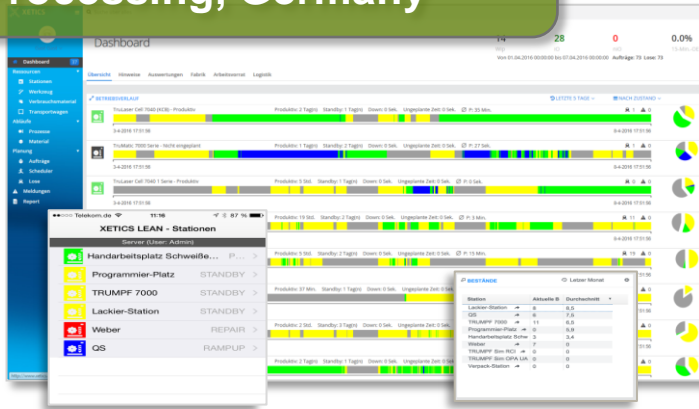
rocessing, Germany

Dashboard

14
28
0
0.0%

Von 01.04.2016 00:00:00 bis 07.04.2016 00:00:00  Aufträge: 73  Lose: 73

Übersicht  Hinweise  Auswertungen  Fabrik  Arbeitsvorrat  Logistik

BETRIEBSVERLAUF
LETZTE 5 TAGE
NACH ZUSTAND

Dashboard
Ressourcen
Stationen
Werkzeug
Verbrauchsmaterial
Transportwagen
Ablaufe
Prozesse
Material
Planung
Aufträge
Scheduler
Lose
Meldungen
Report

TruLaser Cell 7040 (KCS) - Produktiv  Produktiv: 2 Tag(n)  Standby: 1 Tag(n)  Down: 0 Sek.  Ungeplante Zeit: 0 Sek.  P: 35 Min.
3-4-2016 17:51:56
4-4-2016 17:51:56

TruMatic 7000 Serie - Nicht eingeplant  Produktiv: 1 Tag(n)  Standby: 1 Tag(n)  Down: 0 Sek.  Ungeplante Zeit: 0 Sek.  P: 27 Sek.
3-4-2016 17:51:56
4-4-2016 17:51:56

TruLaser Cell 7040 1 Serie - Produktiv  Produktiv: 5 Std.  Standby: 1 Tag(n)  Down: 0 Sek.  Ungeplante Zeit: 0 Sek.  P: 0 Sek.
3-4-2016 17:51:56
4-4-2016 17:51:56

Produktiv: 19 Std.  Standby: 2 Tag(n)  Down: 0 Sek.  Ungeplante Zeit: 0 Sek.  P: 35 Min.

Produktiv: 5 Std.  Standby: 1 Tag(n)  Down: 0 Sek.  Ungeplante Zeit: 0 Sek.  P: 15 Min.

Produktiv: 37 Min.  Standby: 2 Tag(n)  Down: 0 Sek.  Ungeplante Zeit: 0 Sek.

Produktiv: 2 Std.  Standby: 3 Tag(n)  Down: 0 Sek.  Ungeplante Zeit: 0 Sek.

Produktiv: 2 Std.

Telekom.de  11:16  87 %
XETICS LEAN - Stationen
Server (User: Admin)
Handarbeitsplatz Schweiße... P...
Programmier-Platz  STANDBY
TRUMPF 7000  STANDBY
Lackier-Station  STANDBY
Weber  REPAIR
QS  RAMPUP

BESTÄNDE  Letzter Monat

| Station | Aktuelle B | Durchschnitt |
|---|---|---|
| Lackier-Station | 8 | 8,5 |
| QS | 6 | 7,6 |
| TRUMPF 7000 | 11 | 6,5 |
| Programmier-Platz | 6 | 5,8 |
| Handarbeitsplatz Schw | 2 | 3,4 |
| Weber | 0 | 0 |
| TRUMPF Sim RCI | 0 | 0 |
| TRUMPF Sim OPA UA | 0 | 0 |
| Verpack-Station | 0 | 0 |